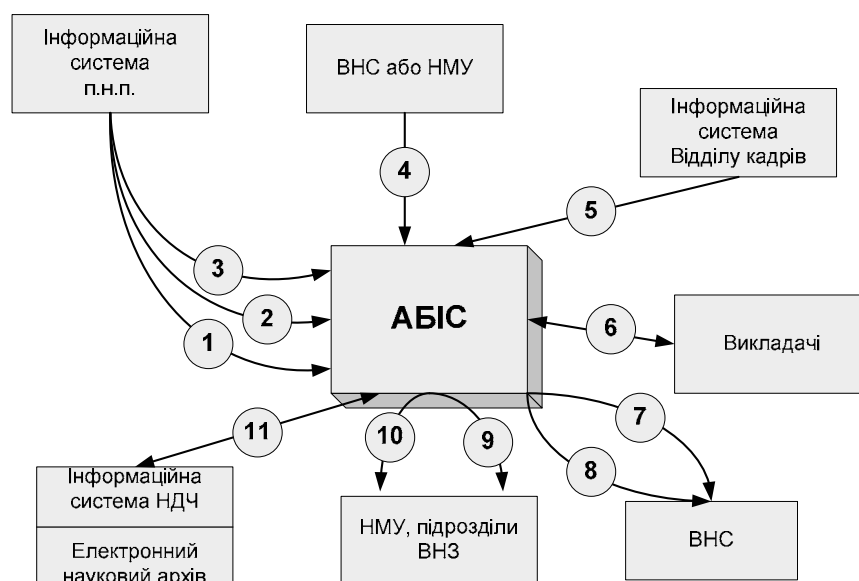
Інформаційна система п.н.п.

ВНС або НМУ

Інформаційна система Відділу кадрів

4

5

3

2

1

АБІС

6

Викладачі

11

10

9

7

8

Інформаційна система НДЧ

Електронний науковий архів

НМУ, підрозділи ВНЗ

ВНС